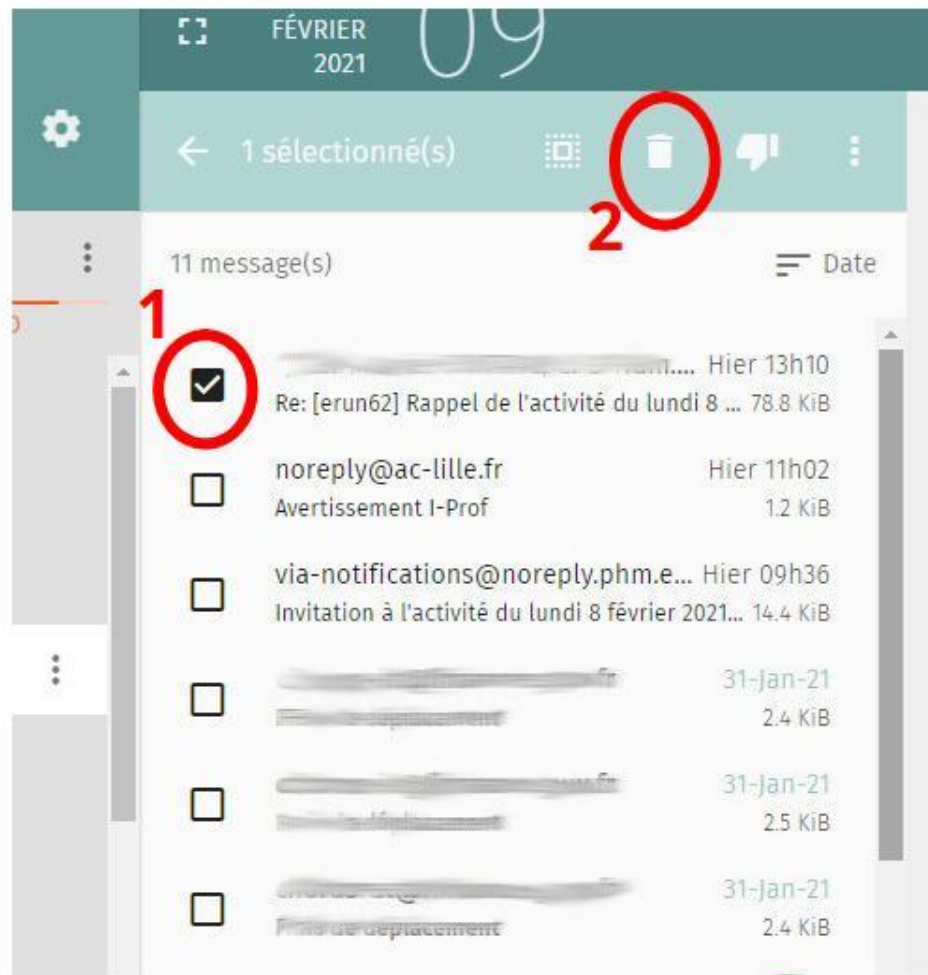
FÉVRIER 2021 09

1 sélectionné(s)

2

11 message(s)

Date

1

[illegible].... Hier 13h10
Re: [erun62] Rappel de l'activité du lundi 8 ... 78.8 KiB

noreply@ac-lille.fr Hier 11h02
Avertissement I-Prof 1.2 KiB

via-notifications@noreply.phm.e... Hier 09h36
Invitation à l'activité du lundi 8 février 2021... 14.4 KiB

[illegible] 31-Jan-21
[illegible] 2.4 KiB

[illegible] 31-Jan-21
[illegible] 2.5 KiB

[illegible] 31-Jan-21
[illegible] 2.4 KiB